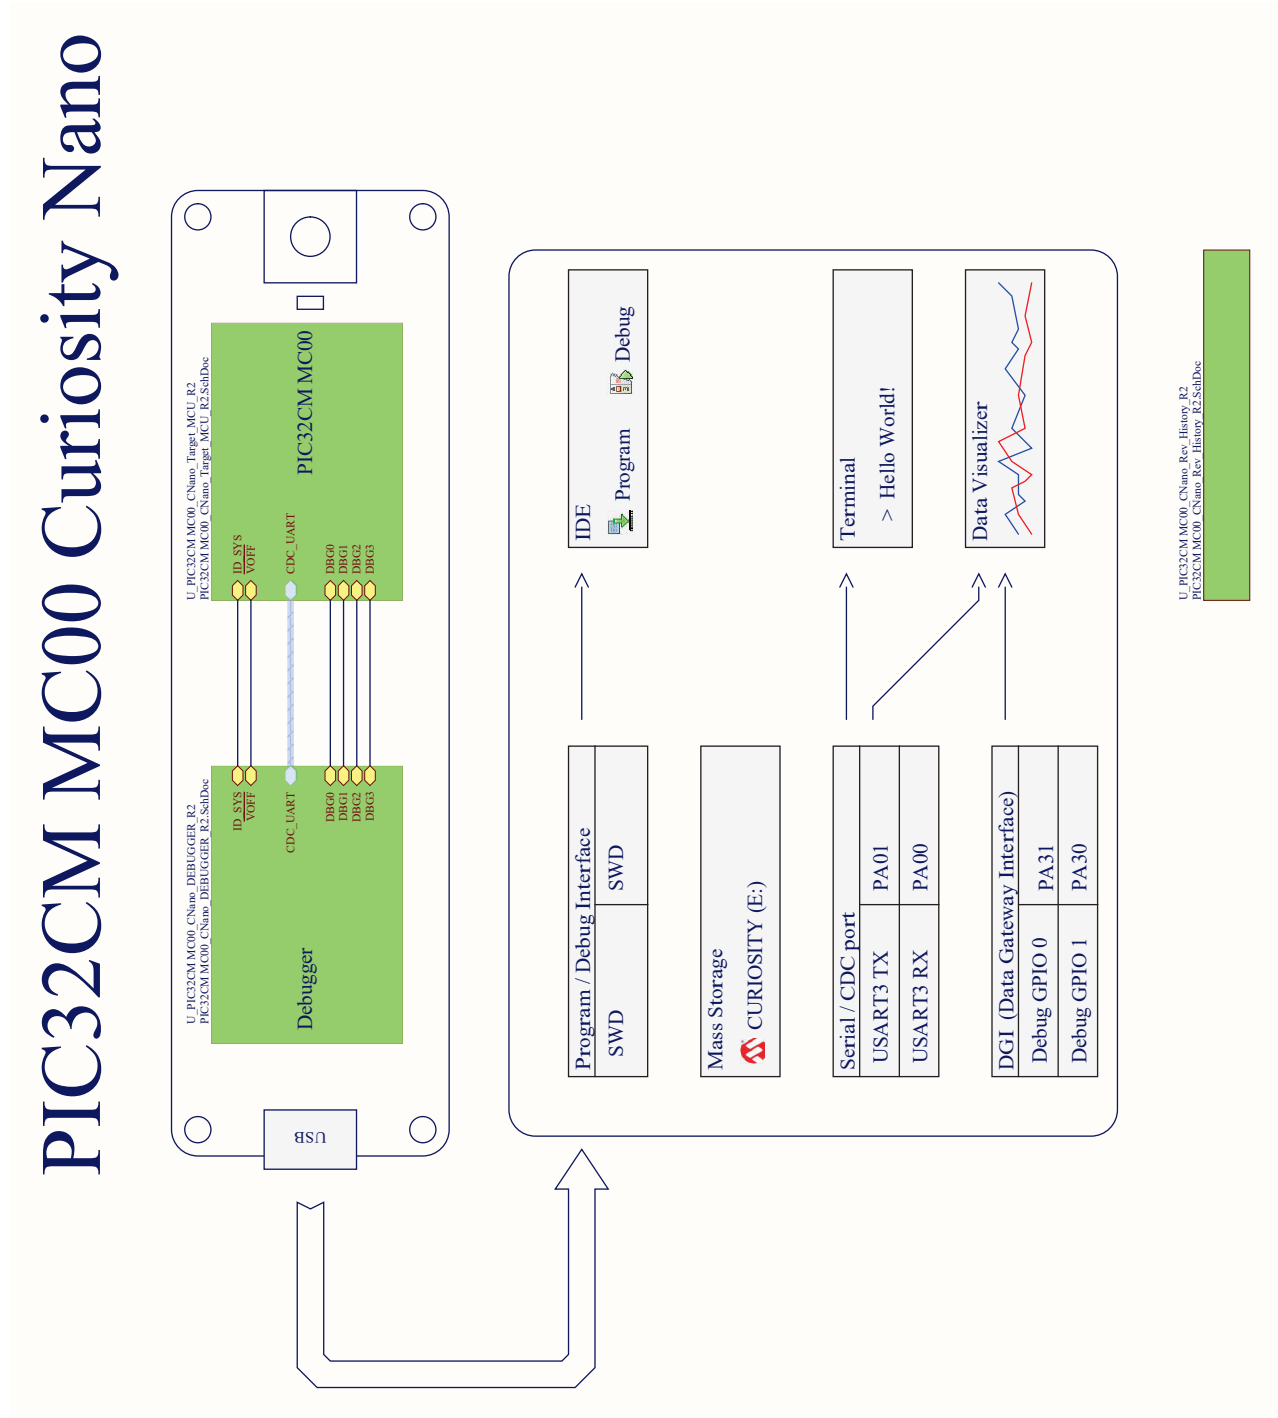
PIC32CM MC00 Curiosity Nano

U_PIC32CM MC00_CNano_Target_MCU_R2
PIC32CM MC00_CNano_Target_MCU_R2.SchDoc

PIC32CM MC00

ID_SYS
VOFF
CDC_UART
DBG0
DBG1
DBG2
DBG3

U_PIC32CM MC00_CNano_DEBUGGER_R2
PIC32CM MC00_CNano_DEBUGGER_R2.SchDoc

ID_SYS
VOFF
CDC_UART
DBG0
DBG1
DBG2
DBG3

Debugger

USB

IDE
Program
Debug

Terminal
> Hello World!

Data Visualizer

Program / Debug Interface
| SWD | SWD |
|---|---|

Mass Storage
CURIOSITY (E:)

Serial / CDC port
| USART3 TX | PA01 |
|---|---|
| USART3 RX | PA00 |

DGI (Data Gateway Interface)
| Debug GPIO 0 | PA31 |
|---|---|
| Debug GPIO 1 | PA30 |

U_PIC32CM MC00_CNano_Rev_History_R2
PIC32CM MC00_CNano_Rev_History_R2.SchDoc